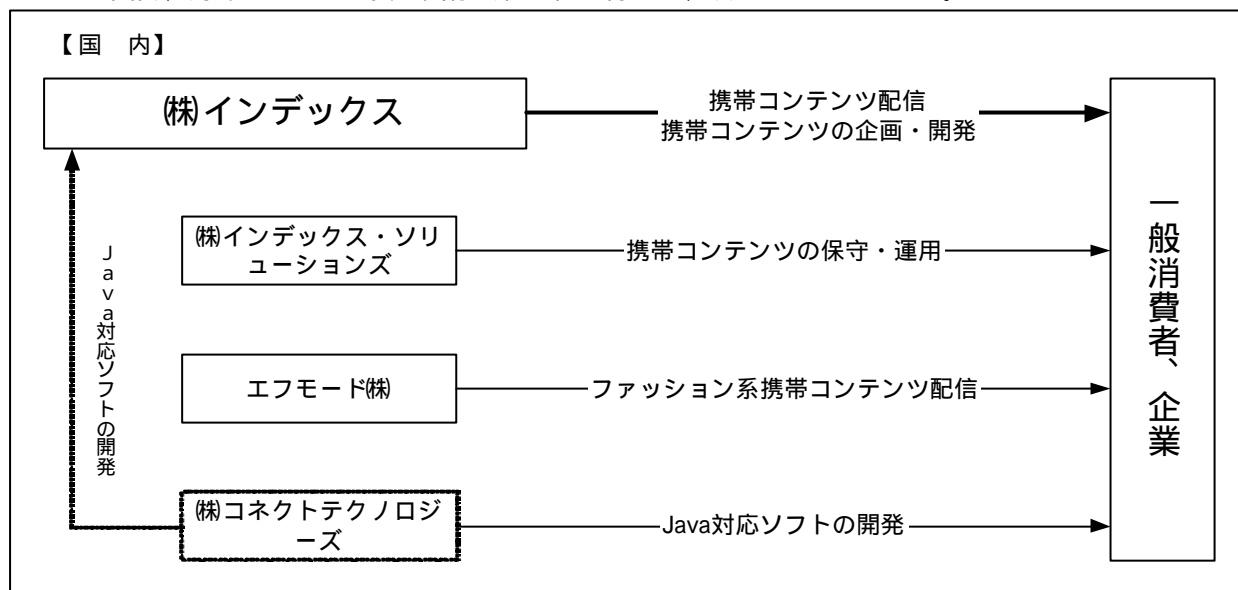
【国　内】

㈱インデックス

携帯コンテンツ配信
携帯コンテンツの企画・開発

㈱インデックス・ソリューションズ

携帯コンテンツの保守・運用

エフモード㈱

ファッション系携帯コンテンツ配信

㈱コネクトテクノロジーズ

Java対応ソフトの開発

Java対応ソフトの開発

一般消費者、企業